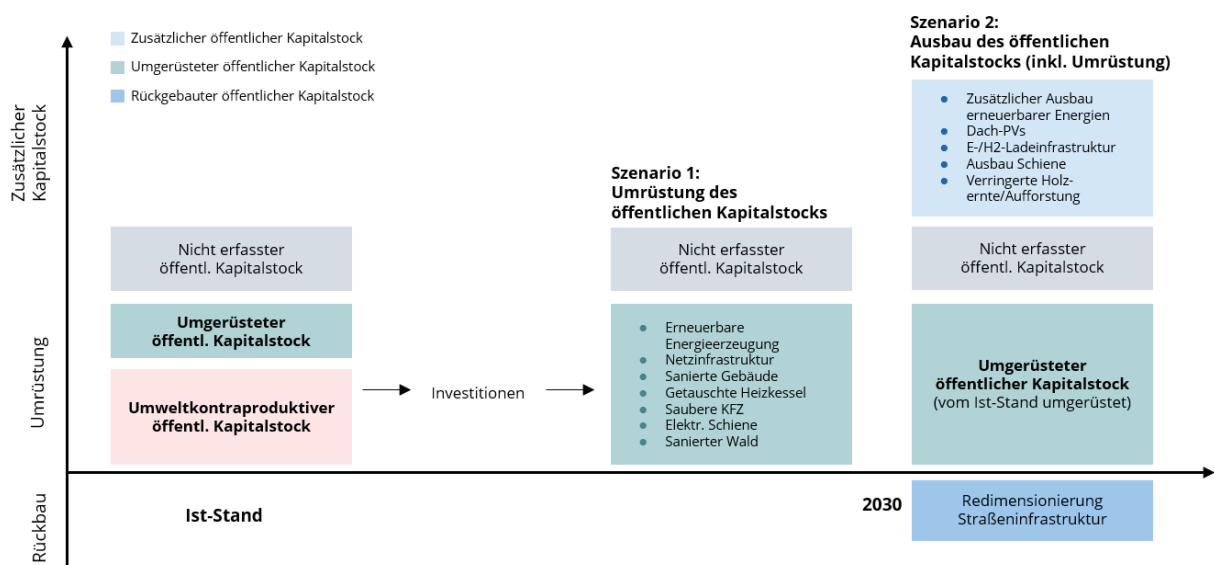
Zusätzlicher öffentlicher Kapitalstock
Umgerüsteter öffentlicher Kapitalstock
Rückgebauter öffentlicher Kapitalstock

Zusätzlicher Kapitalstock

Umrüstung

Rückbau

Nicht erfasster öffentl. Kapitalstock

**Umgerüsteter öffentl. Kapitalstock**

**Umweltkontraproduktiver öffentl. Kapitalstock**

Investitionen

**Ist-Stand**

**Szenario 1: Umrüstung des öffentlichen Kapitalstocks**

Nicht erfasster öffentl. Kapitalstock

- Erneuerbare Energieerzeugung
- Netzinfrastruktur
- Sanierte Gebäude
- Getauschte Heizkessel
- Saubere KFZ
- Elektr. Schiene
- Sanierter Wald

**Szenario 2: Ausbau des öffentlichen Kapitalstocks (inkl. Umrüstung)**

- Zusätzlicher Ausbau erneuerbarer Energien
- Dach-PVs
- E-/H2-Ladeinfrastruktur
- Ausbau Schiene
- Verringerte Holzernte/Aufforstung

Nicht erfasster öffentl. Kapitalstock

**Umgerüsteter öffentlicher Kapitalstock**
(vom Ist-Stand umgerüstet)

**2030**

Redimensionierung Straßeninfrastruktur